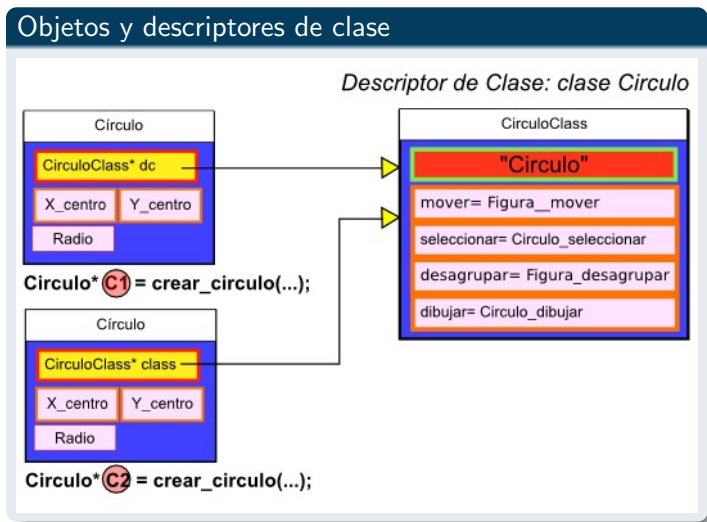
Objetos y descriptores de clase

Descriptor de Clase: clase Circulo

Círculo

CirculoClass* dc

X_centro

Y_centro

Radio

Circulo* C1 = crear_circulo(...);

Círculo

CirculoClass* class

X_centro

Y_centro

Radio

Circulo* C2 = crear_circulo(...);

CirculoClass

"Circulo"

mover= Figura__mover

seleccionar= Circulo_seleccionar

desagrupar= Figura_desagrupar

dibujar= Circulo_dibujar